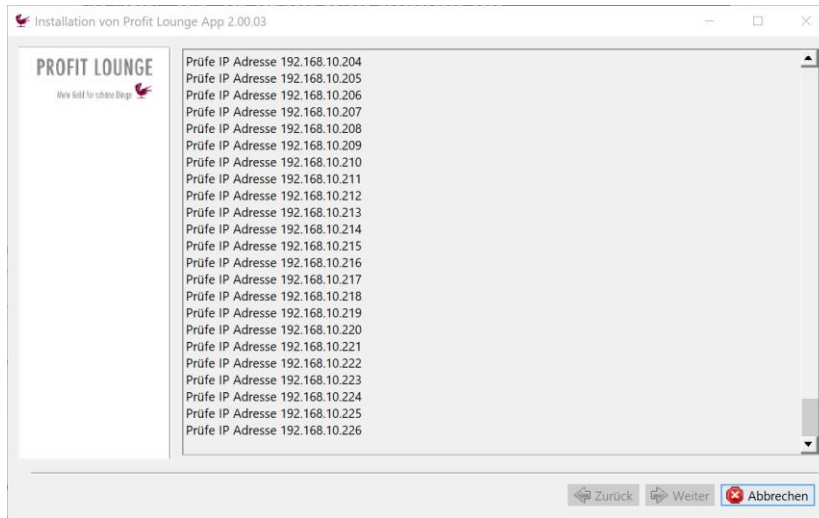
Installation von Profit Lounge App 2.00.03

PROFIT LOUNGE
Mehr Geld für schöne Dinge

Prüfe IP Adresse 192.168.10.204
Prüfe IP Adresse 192.168.10.205
Prüfe IP Adresse 192.168.10.206
Prüfe IP Adresse 192.168.10.207
Prüfe IP Adresse 192.168.10.208
Prüfe IP Adresse 192.168.10.209
Prüfe IP Adresse 192.168.10.210
Prüfe IP Adresse 192.168.10.211
Prüfe IP Adresse 192.168.10.212
Prüfe IP Adresse 192.168.10.213
Prüfe IP Adresse 192.168.10.214
Prüfe IP Adresse 192.168.10.215
Prüfe IP Adresse 192.168.10.216
Prüfe IP Adresse 192.168.10.217
Prüfe IP Adresse 192.168.10.218
Prüfe IP Adresse 192.168.10.219
Prüfe IP Adresse 192.168.10.220
Prüfe IP Adresse 192.168.10.221
Prüfe IP Adresse 192.168.10.222
Prüfe IP Adresse 192.168.10.223
Prüfe IP Adresse 192.168.10.224
Prüfe IP Adresse 192.168.10.225
Prüfe IP Adresse 192.168.10.226

Zurück Weiter Abbrechen